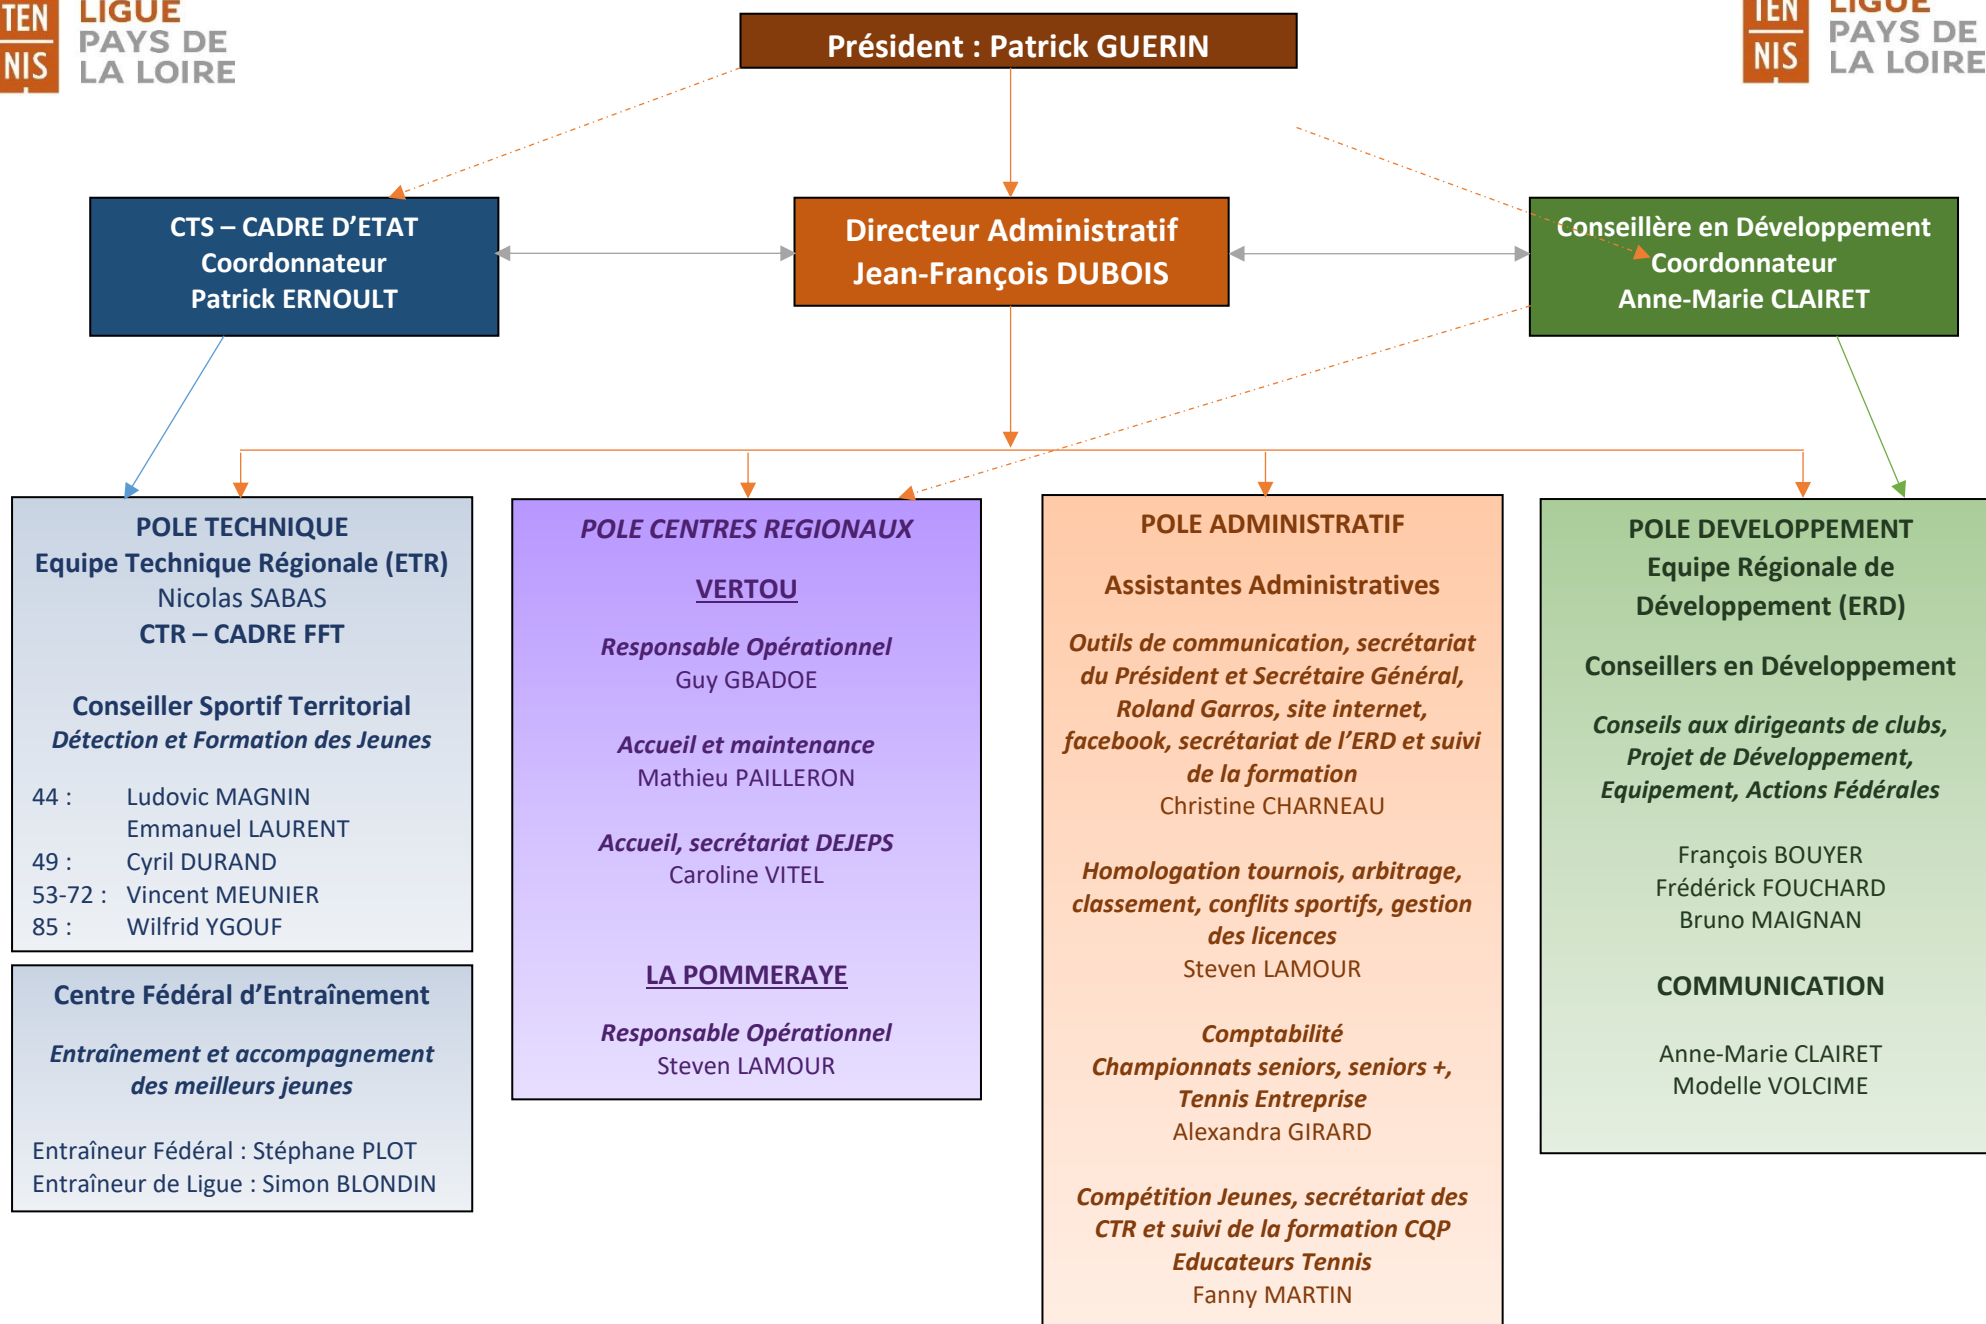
TEN NIS LIGUE PAYS DE LA LOIRE

Président : Patrick GUERIN

TEN NIS LIGUE PAYS DE LA LOIRE

CTS – CADRE D'ETAT
Coordonnateur
Patrick ERNOULT

Directeur Administratif
Jean-François DUBOIS

Conseillère en Développement
Coordonnateur
Anne-Marie CLAIRET

POLE TECHNIQUE
Equipe Technique Régionale (ETR)
Nicolas SABAS
CTR – CADRE FFT

Conseiller Sportif Territorial
Détection et Formation des Jeunes

44 : Ludovic MAGNIN
Emmanuel LAURENT
49 : Cyril DURAND
53-72 : Vincent MEUNIER
85 : Wilfrid YGOUF

Centre Fédéral d'Entraînement

Entraînement et accompagnement des meilleurs jeunes

Entraîneur Fédéral : Stéphane PLOT
Entraîneur de Ligue : Simon BLONDIN

POLE CENTRES REGIONAUX

VERTOU

Responsable Opérationnel
Guy GBADOE

Accueil et maintenance
Mathieu PAILLERON

Accueil, secrétariat DEJEPS
Caroline VITEL

LA POMMERAYE

Responsable Opérationnel
Steven LAMOUR

POLE ADMINISTRATIF

Assistantes Administratives

Outils de communication, secrétariat du Président et Secrétaire Général, Roland Garros, site internet, facebook, secrétariat de l'ERD et suivi de la formation
Christine CHARNEAU

Homologation tournois, arbitrage, classement, conflits sportifs, gestion des licences
Steven LAMOUR

Comptabilité
Championnats seniors, seniors +, Tennis Entreprise
Alexandra GIRARD

Compétition Jeunes, secrétariat des CTR et suivi de la formation CQP Educateurs Tennis
Fanny MARTIN

POLE DEVELOPPEMENT
Equipe Régionale de Développement (ERD)

Conseillers en Développement

Conseils aux dirigeants de clubs, Projet de Développement, Equipement, Actions Fédérales

François BOUYER
Frédérick FOUCHARD
Bruno MAIGNAN

COMMUNICATION

Anne-Marie CLAIRET
Modelle VOLCIME